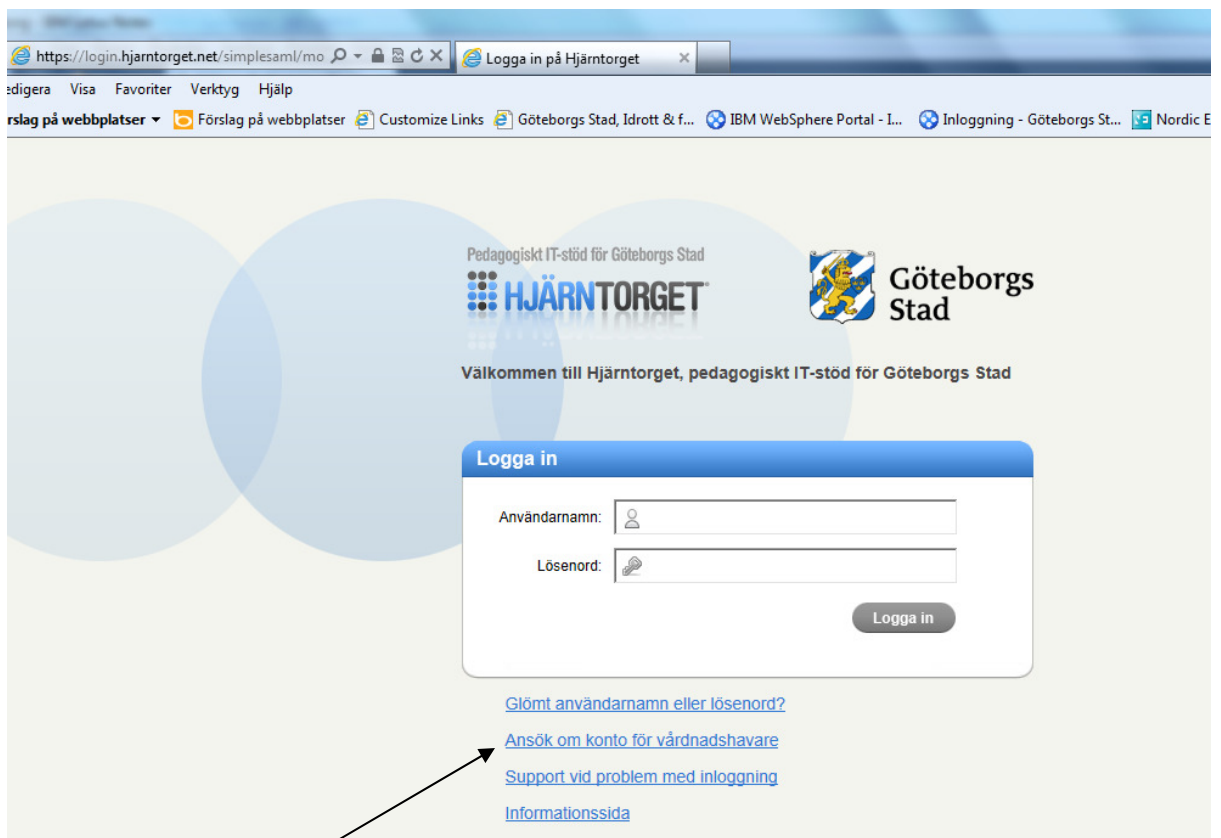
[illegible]

https://login.hjarntorget.net/simplesaml/mo | Logga in på Hjärntorget ×

edigera Visa Favoriter Verktyg Hjälp

rslag på webbplatser ▾ Förslag på webbplatser Customize Links Göteborgs Stad, Idrott & f... IBM WebSphere Portal - I... Inloggning - Göteborgs St... Nordic E

Pedagogiskt IT-stöd för Göteborgs Stad
HJÄRNTORGET

Göteborgs Stad

Välkommen till Hjärntorget, pedagogiskt IT-stöd för Göteborgs Stad

Logga in

Användarnamn:

Lösenord:

Logga in

Glömt användarnamn eller lösenord?

Ansök om konto för vårdnadshavare

Support vid problem med inloggning

Informationssida